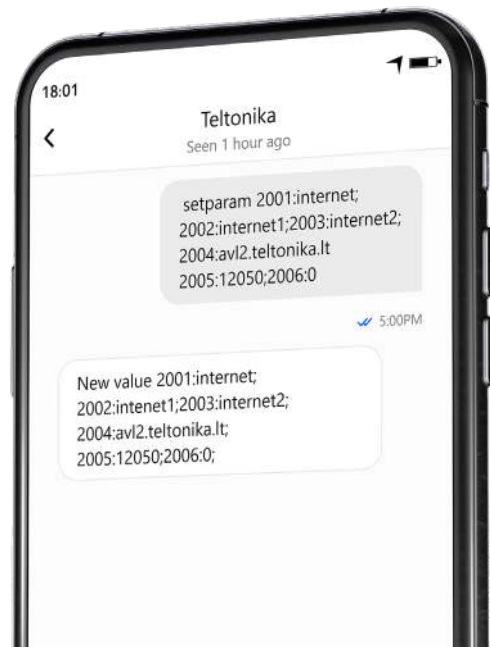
18:01

<

Teltonika

Seen 1 hour ago

setparam 2001:internet; 2002:internet1;2003:internet2; 2004:avl2.teltonika.lt 2005:12050;2006:0

5:00PM

New value 2001:internet; 2002:intenet1;2003:internet2; 2004:avl2.teltonika.lt; 2005:12050;2006:0;